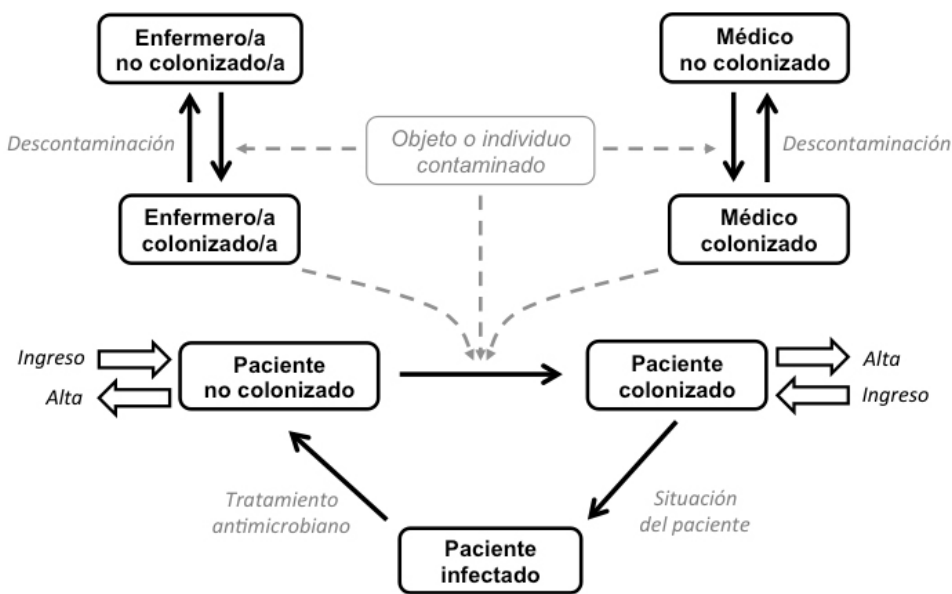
Enfermero/a no colonizado/a

Médico no colonizado

Descontaminación

Objeto o individuo contaminado

Descontaminación

Enfermero/a colonizado/a

Médico colonizado

Ingreso

Alta

Paciente no colonizado

Paciente colonizado

Alta

Ingreso

Tratamiento antimicrobiano

Situación del paciente

Paciente infectado